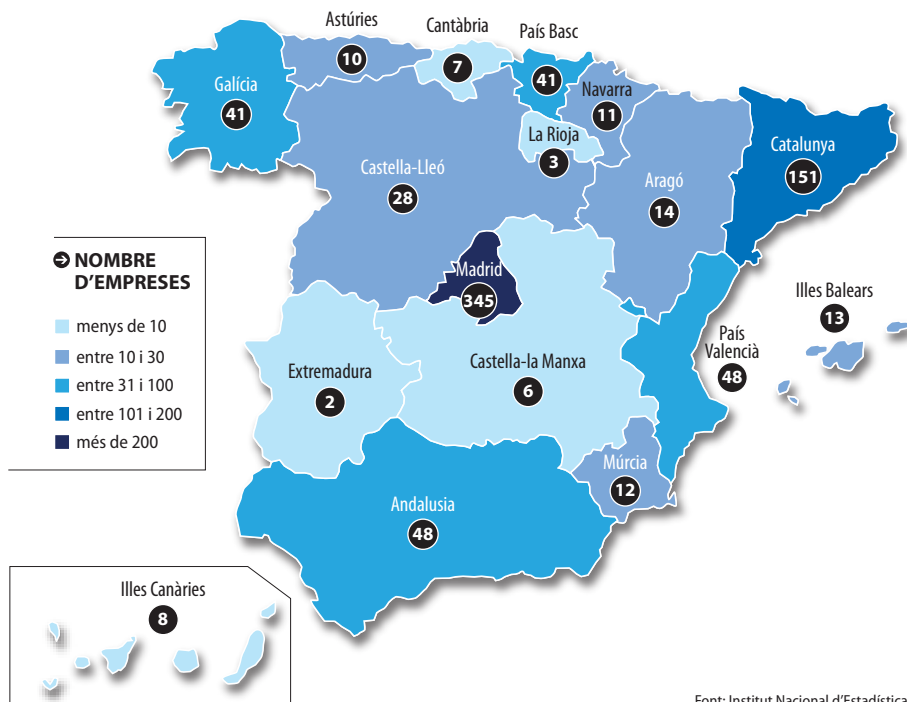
Astúries
10
Cantàbria
7
País Basc
41
Galícia
41
Navarra
11
La Rioja
3
Castella-Lleó
28
Catalunya
151
Aragó
14

NOMBRE D'EMPRESES
menys de 10
entre 10 i 30
entre 31 i 100
entre 101 i 200
més de 200

Madrid
345
Illes Balears
13
País Valencià
48
Extremadura
2
Castella-la Manxa
6
Múrcia
12
Andalusia
48
Illes Canàries
8

Font: Institut Nacional d'Estadística